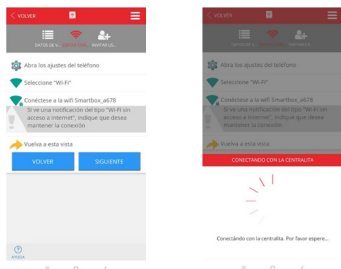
< VOLVER

DATOS DE L... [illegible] INVITAR U...

Abra los ajustes del teléfono

Seleccione "Wi-Fi"

Conéctese a la wifi Smartbox_a678

Si ve una notificación del tipo "Wi-Fi sin acceso a Internet", indique que desea mantener la conexión

Vuelva a esta vista

VOLVER

SIGUIENTE

AYUDA

< VOLVER

Abra los ajustes del teléfono

Seleccione "Wi-Fi"

Conéctese a la wifi Smartbox_a678

Si ve una notificación del tipo "Wi-Fi sin acceso a Internet", indique que desea mantener la conexión

Vuelva a esta vista

CONECTANDO CON LA CENTRALITA

Conectando con la centralita. Por favor espere...